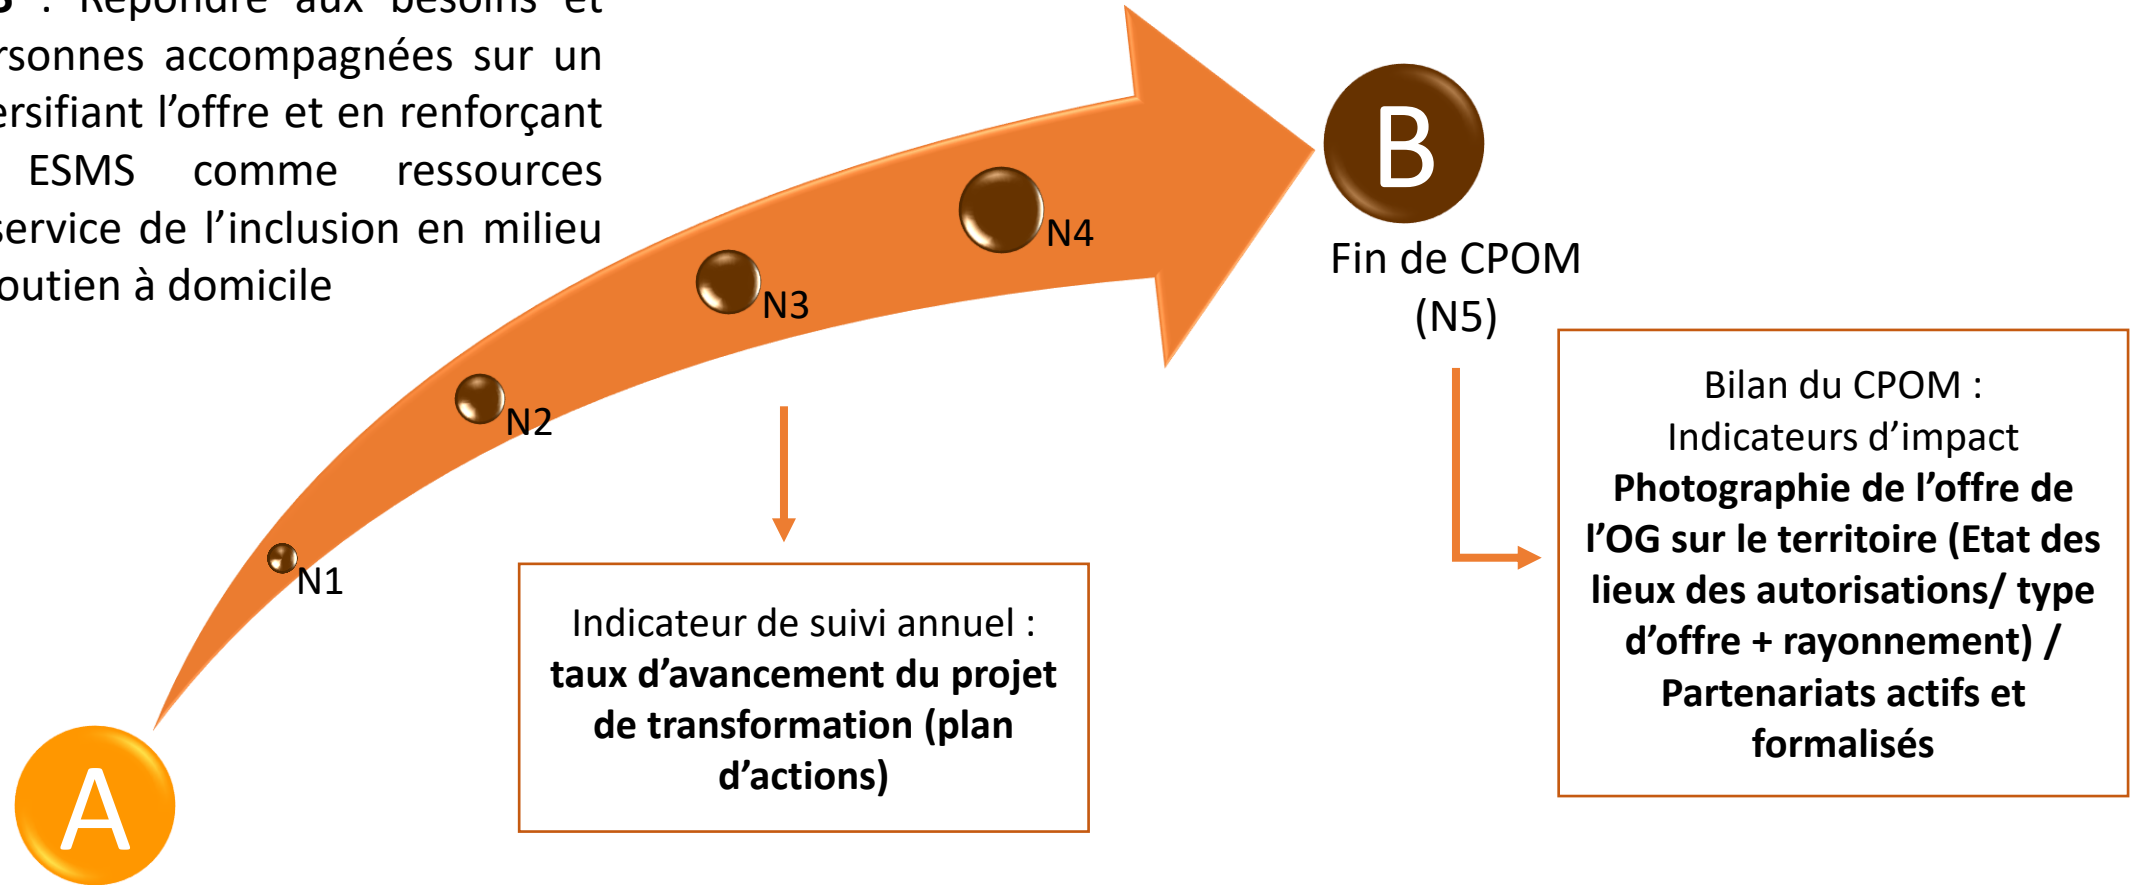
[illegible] : Répondre aux besoins et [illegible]rsonnes accompagnées sur un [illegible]ersifiant l'offre et en renforçant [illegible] ESMS comme ressources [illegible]service de l'inclusion en milieu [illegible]outien à domicile

N1

N2

N3

N4

B

Fin de CPOM (N5)

A

Indicateur de suivi annuel : **taux d'avancement du projet de transformation (plan d'actions)**

Bilan du CPOM : Indicateurs d'impact **Photographie de l'offre de l'OG sur le territoire (Etat des lieux des autorisations/ type d'offre + rayonnement) / Partenariats actifs et formalisés**